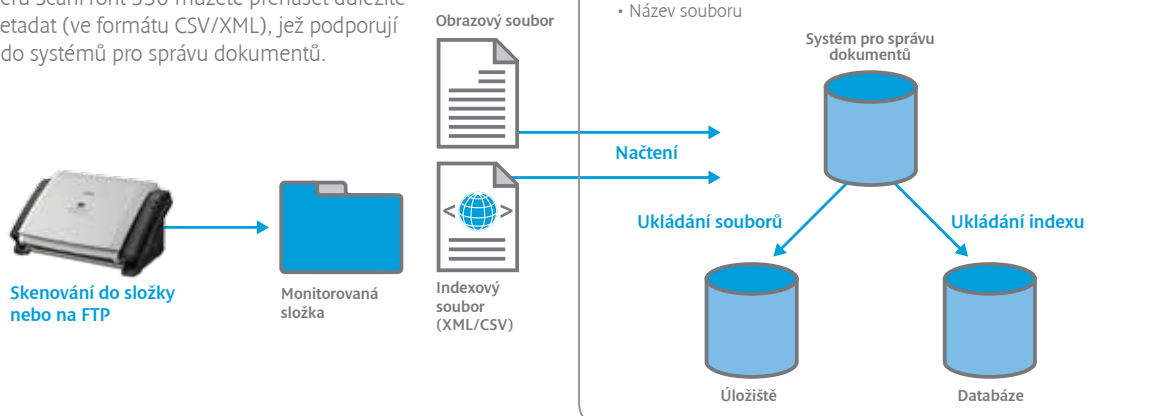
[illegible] ScanFront 330 můžete přenášet důležité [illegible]etadat (ve formátu CSV/XML), jež podporují do systémů pro správu dokumentů.

Obrazový soubor

• Název souboru

Systém pro správu dokumentů

Načtení

Ukládání souborů

Ukládání indexu

Skenování do složky nebo na FTP

Monitorovaná složka

Indexový soubor (XML/CSV)

Úložiště

Databáze